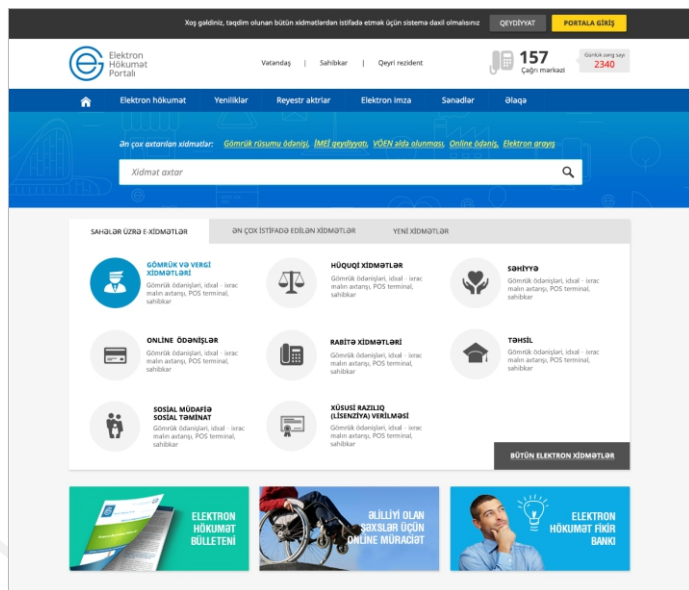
Xoş gəldiniz, təqdim olunan bütün xidmətlərdən istifadə etmək üçün sistemə daxil olmalısınız QEYDİYYAT PORTALA GİRİŞ

Elektron Hökumət Portalı

Vətəndaş | Sahibkar | Qeyri rezident

157 Çağrı mərkəzi

Günlük zəng sayı 2340

Elektron hökumət Yeniliklər Reyestr aktırlar Elektron imza Sənədlər Əlaqə

Ən çox axtarılan xidmətlər: Gömrük rüsumu ödənişi, İMEİ qeydiyyatı, VÖEN əldə olunması, Online ödəniş, Elektron ərizə

Xidmət axtar

SAHƏLƏR ÜZRƏ E-XİDMƏTLƏR ƏN ÇOX İSTİFADƏ EDİLƏN XİDMƏTLƏR YENİ XİDMƏTLƏR

GÖMRÜK VƏ VERGİ XİDMƏTLƏRİ
Gömrük ödənişləri, idxal - ixrac malın axtarışı, POS terminal, sahibkar

HÜQUQİ XİDMƏTLƏR
Gömrük ödənişləri, idxal - ixrac malın axtarışı, POS terminal, sahibkar

SƏHİYYƏ
Gömrük ödənişləri, idxal - ixrac malın axtarışı, POS terminal, sahibkar

ONLINE ÖDƏNİŞLƏR
Gömrük ödənişləri, idxal - ixrac malın axtarışı, POS terminal, sahibkar

RABİTƏ XİDMƏTLƏRİ
Gömrük ödənişləri, idxal - ixrac malın axtarışı, POS terminal, sahibkar

TƏHSİL
Gömrük ödənişləri, idxal - ixrac malın axtarışı, POS terminal, sahibkar

SOSİAL MÜDAFİƏ SOSİAL TƏMİNAT
Gömrük ödənişləri, idxal - ixrac malın axtarışı, POS terminal, sahibkar

XÜSUSİ RAZILIQ (LİSENZİYA) VERİLMƏSİ
Gömrük ödənişləri, idxal - ixrac malın axtarışı, POS terminal, sahibkar

BÜTÜN ELEKTRON XİDMƏTLƏR

ELEKTRON HÖKUMƏT BÜLLETENİ

ƏLİLLİYİ OLAN ŞƏXSLƏR ÜÇÜN ONLİNE MÜRACİƏT

ELEKTRON HÖKUMƏT FİKİR BANKI